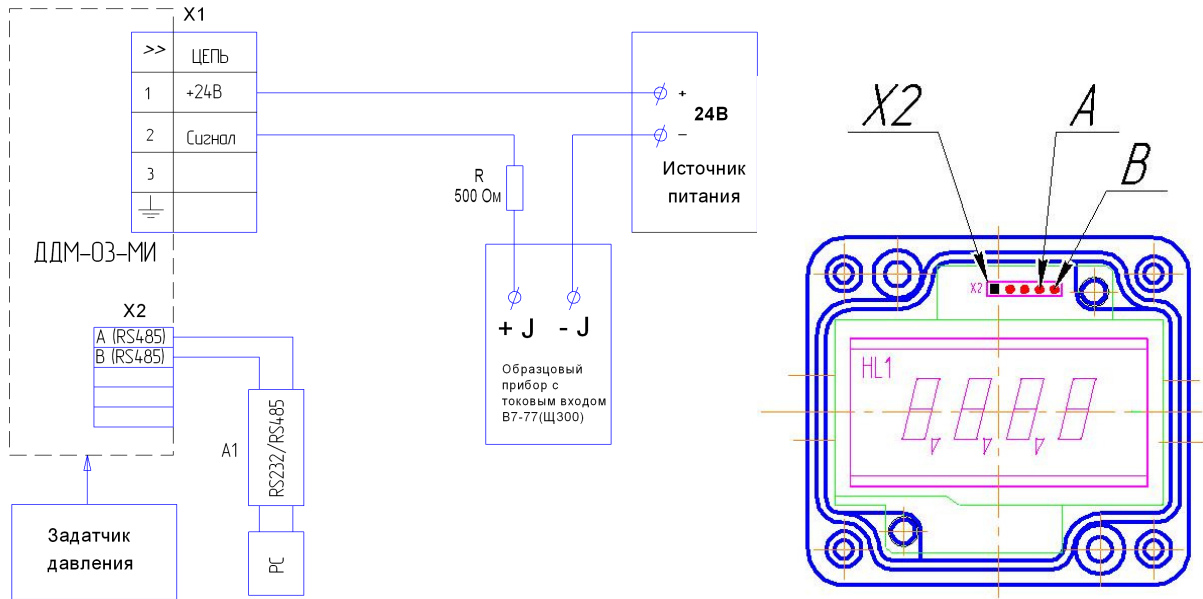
X1

| >> | ЦЕПЬ |
|---|---|
| 1 | +24В |
| 2 | Сигнал |
| 3 | |
| ⏚ | |

ДДМ-03-МИ

X2

A (RS485)
B (RS485)

A1

RS232/RS485

PC

Задатчик давления

R
500 Ом

+
–
24В

Источник питания

+ J
- J

Образцовый прибор с токовым входом В7-77(Щ300)

X2
A
B

X2

HL1